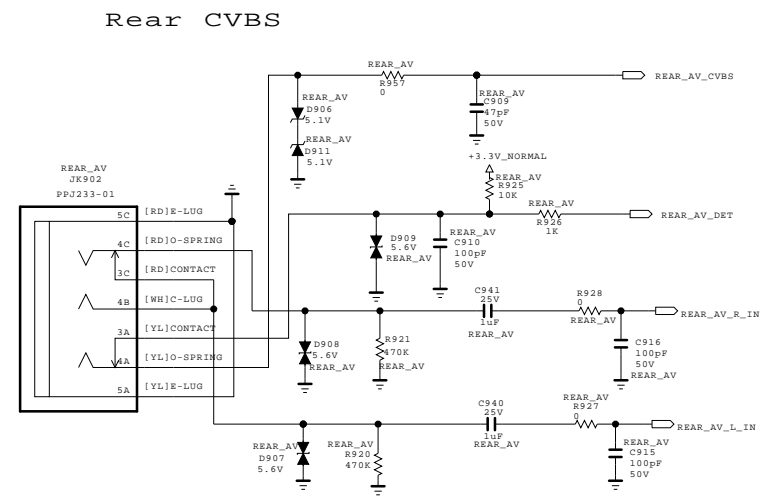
Rear CVBS

REAR_AV
R957
0

REAR_AV_CVBS

REAR_AV
D906
5.1V

REAR_AV
D911
5.1V

REAR_AV
C909
47pF
50V

+3.3V_NORMAL

REAR_AV
R925
10K

REAR_AV
JK902
PPJ233-01

5C [RD]E-LUG
4C [RD]O-SPRING
3C [RD]CONTACT
4B [WH]C-LUG
3A [YL]CONTACT
4A [YL]O-SPRING
5A [YL]E-LUG

D909
5.6V
REAR_AV

REAR_AV
C910
100pF
50V

REAR_AV
R926
1K

REAR_AV_DET

C941
25V
1uF
REAR_AV

R928
0
REAR_AV

REAR_AV_R_IN

D908
5.6V
REAR_AV

R921
470K
REAR_AV

C916
100pF
50V
REAR_AV

C940
25V
1uF
REAR_AV

REAR_AV
R927

REAR_AV_L_IN

REAR_AV
D907
5.6V

REAR_AV
R920
470K

REAR_AV
C915
100pF
50V